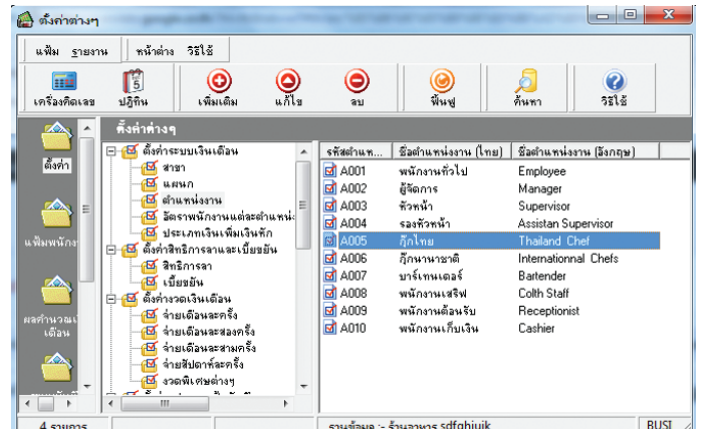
ตั้งค่าต่างๆ

แฟ้ม รายงาน หน้าต่าง วิธีใช้

เครื่องคิดเลข ปฏิทิน เพิ่มเติม แก้ไข ลบ ฟื้นฟู ค้นหา วิธีใช้

ตั้งค่า

แฟ้มพนักง

ผลคำนวณเงินเดือน

ตั้งค่าต่างๆ

ตั้งค่าระบบเงินเดือน
สาขา
แผนก
ตำแหน่งงาน
อัตราพนักงานแต่ละตำแหน่ง
ประเภทเงินเพิ่มเงินหัก
ตั้งค่าสิทธิการลาและเบี้ยขยัน
สิทธิการลา
เบี้ยขยัน
ตั้งค่างวดเงินเดือน
จ่ายเดือนละครั้ง
จ่ายเดือนละสองครั้ง
จ่ายเดือนละสามครั้ง
จ่ายสัปดาห์ละครั้ง
งวดพิเศษต่างๆ

| รหัสตำแห... | ชื่อตำแหน่งงาน (ไทย) | ชื่อตำแหน่งงาน (อังกฤษ) |
|---|---|---|
| A001 | พนักงานทั่วไป | Employee |
| A002 | ผู้จัดการ | Manager |
| A003 | หัวหน้า | Supervisor |
| A004 | รองหัวหน้า | Assistan Supervisor |
| A005 | กุ๊กไทย | Thailand Chef |
| A006 | กุ๊กนานาชาติ | Internationnal Chefs |
| A007 | บาร์เทนเดอร์ | Bartender |
| A008 | พนักงานเสิฟ | Colth Staff |
| A009 | พนักงานต้อนรับ | Receptionist |
| A010 | พนักงานเก็บเงิน | Cashier |

4 รายการ

รายข้อมูล :- ร้านอาหาร sdfghijuik

BUSI